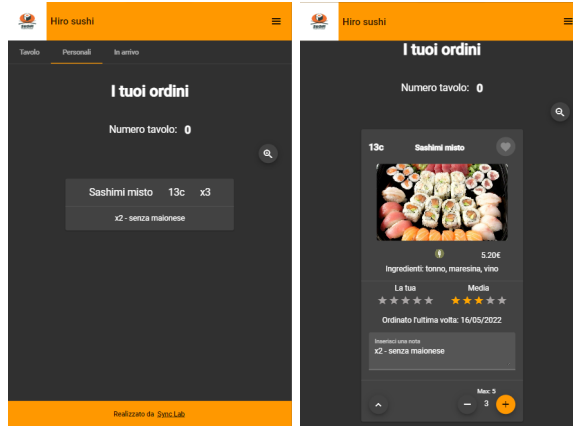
Hiro sushi

Tavolo Personali In arrivo

I tuoi ordini

Numero tavolo: 0

| Sashimi misto | 13c | x3 |
|---|---|---|
| x2 - senza maionese | | |

Realizzato da Sync Lab

Hiro sushi

I tuoi ordini

Numero tavolo: 0

13c Sashimi misto

5.20€

Ingredienti: tonno, maresina, vino

La tua

Media

Ordinato l'ultima volta: 16/05/2022

Inserisci una nota
x2 - senza maionese

Max: 5

3